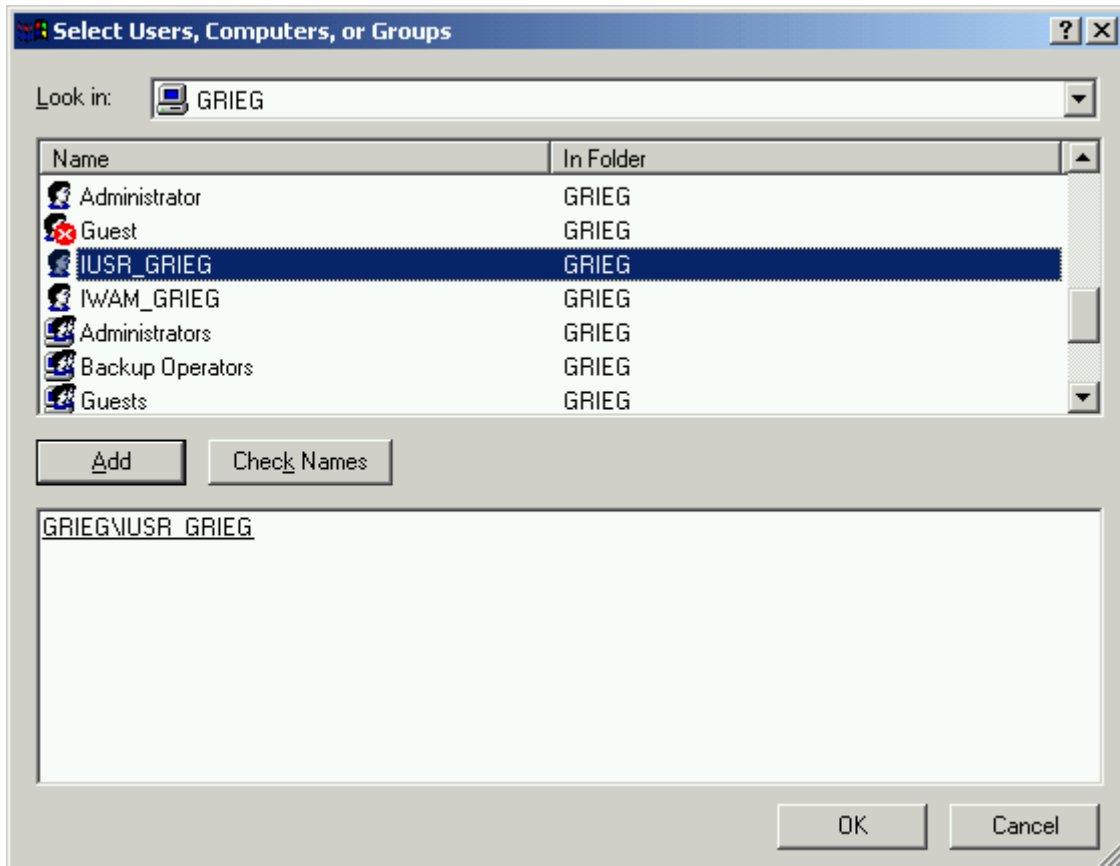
Select Users, Computers, or Groups

?

Look in: GRIEG

| Name | In Folder |
|---|---|
| Administrator | GRIEG |
| Guest | GRIEG |
| IUSR_GRIEG | GRIEG |
| IWAM_GRIEG | GRIEG |
| Administrators | GRIEG |
| Backup Operators | GRIEG |
| Guests | GRIEG |

Add

Check Names

GRIEG\IUSR_GRIEG

OK

Cancel